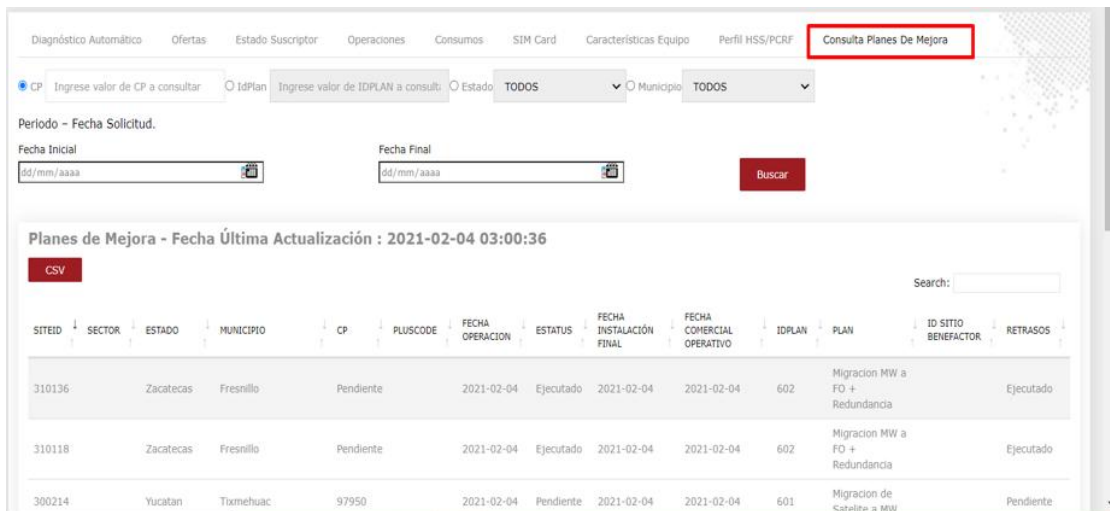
Diagnóstico Automático Ofertas Estado Suscriptor Operaciones Consumos SIM Card Características Equipo Perfil HSS/PCRF Consulta Planes De Mejora

CP Ingrese valor de CP a consultar IdPlan Ingrese valor de IDPLAN a consult Estado TODOS Municipio TODOS

Periodo – Fecha Solicitud.

Fecha Inicial dd/mm/aaaa Fecha Final dd/mm/aaaa Buscar

Planes de Mejora - Fecha Última Actualización : 2021-02-04 03:00:36

CSV

Search:

| SITEID | SECTOR | ESTADO | MUNICIPIO | CP | PLUSCODE | FECHA OPERACION | ESTATUS | FECHA INSTALACIÓN FINAL | FECHA COMERCIAL OPERATIVO | IDPLAN | PLAN | ID SITIO BENEFACTOR | RETRASOS |
|---|---|---|---|---|---|---|---|---|---|---|---|---|---|
| 310136 | | Zacatecas | Fresnillo | Pendiente | | 2021-02-04 | Ejecutado | 2021-02-04 | 2021-02-04 | 602 | Migracion MW a FO + Redundancia | | Ejecutado |
| 310118 | | Zacatecas | Fresnillo | Pendiente | | 2021-02-04 | Ejecutado | 2021-02-04 | 2021-02-04 | 602 | Migracion MW a FO + Redundancia | | Ejecutado |
| 300214 | | Yucatan | Tixmehuac | 97950 | | 2021-02-04 | Pendiente | 2021-02-04 | 2021-02-04 | 601 | Migracion de Satelite a MW | | Pendiente |